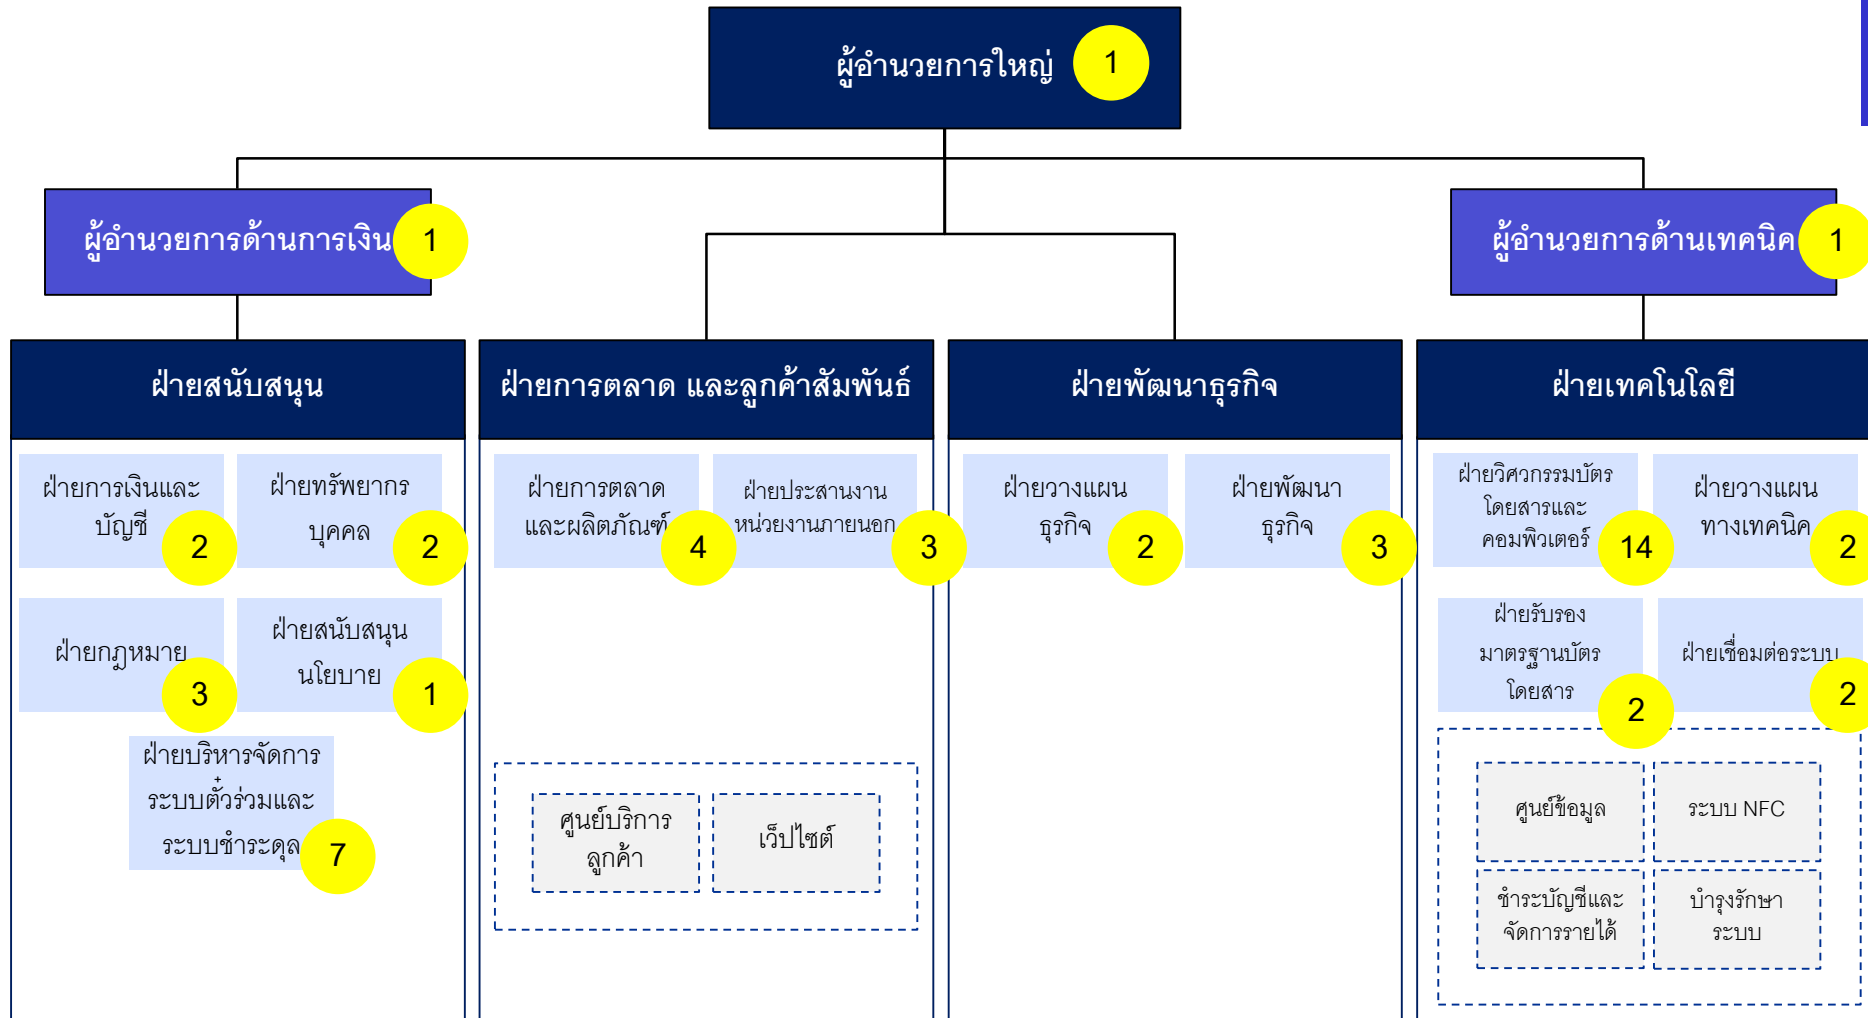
ผู้อำนวยการใหญ่ 1

ผู้อำนวยการด้านการเงิน 1

ผู้อำนวยการด้านเทคนิค 1

ฝ่ายสนับสนุน

ฝ่ายการเงินและบัญชี 2

ฝ่ายทรัพยากรบุคคล 2

ฝ่ายกฎหมาย 3

ฝ่ายสนับสนุนนโยบาย 1

ฝ่ายบริหารจัดการระบบตั๋วร่วมและระบบชำระดุล 7

ฝ่ายการตลาด และลูกค้าสัมพันธ์

ฝ่ายการตลาดและผลิตภัณฑ์ 4

ฝ่ายประสานงานหน่วยงานภายนอก 3

ศูนย์บริการลูกค้า

เว็ปไซต์

ฝ่ายพัฒนาธุรกิจ

ฝ่ายวางแผนธุรกิจ 2

ฝ่ายพัฒนาธุรกิจ 3

ฝ่ายเทคโนโลยี

ฝ่ายวิศวกรรมบัตรโดยสารและคอมพิวเตอร์ 14

ฝ่ายวางแผนทางเทคนิค 2

ฝ่ายรับรองมาตรฐานบัตรโดยสาร 2

ฝ่ายเชื่อมต่อระบบ 2

ศูนย์ข้อมูล

ระบบ NFC

ชำระบัญชีและจัดการรายได้

บำรุงรักษาระบบ